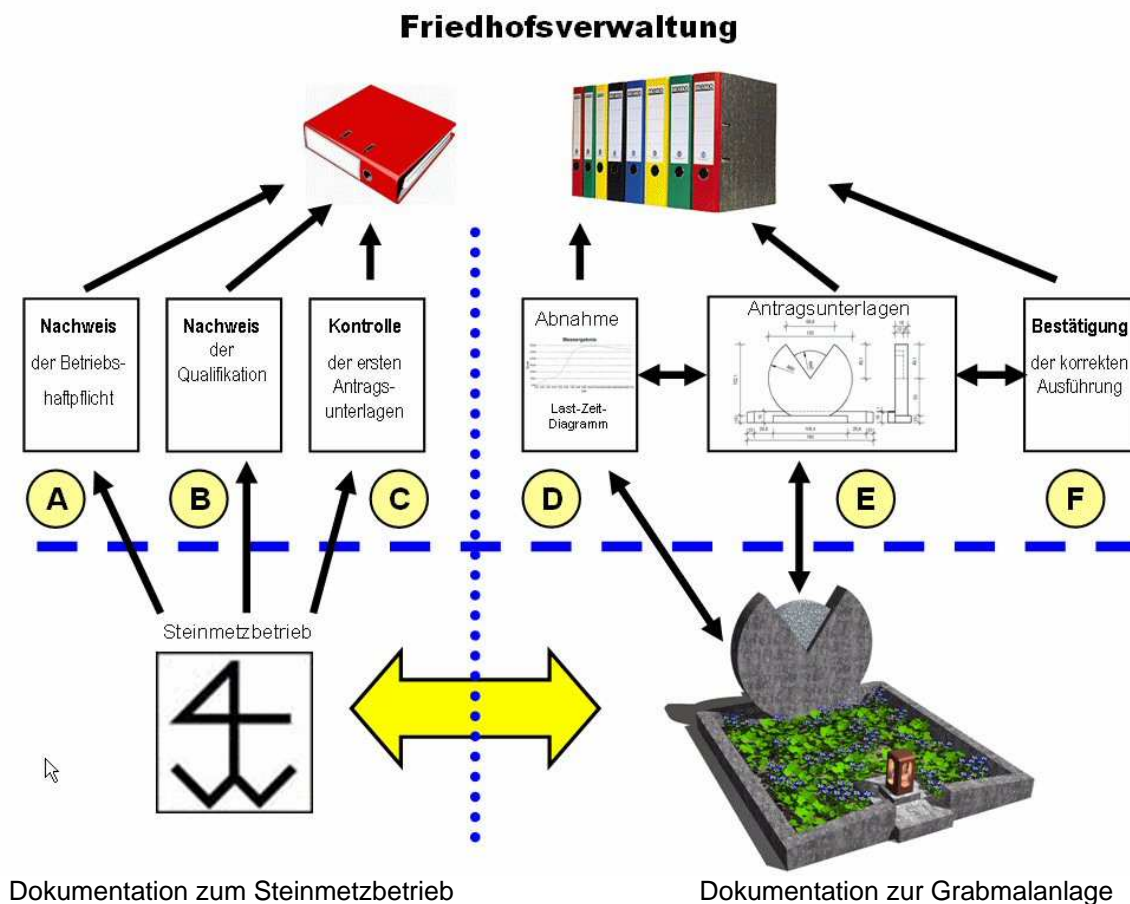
Friedhofsverwaltung

Nachweis der Betriebshaftpflicht

Nachweis der Qualifikation

Kontrolle der ersten Antragsunterlagen

Abnahme

Last-Zeit-Diagramm

Antragsunterlagen

Bestätigung der korrekten Ausführung

A

B

C

D

E

F

Steinmetzbetrieb

Dokumentation zum Steinmetzbetrieb

Dokumentation zur Grabmalanlage